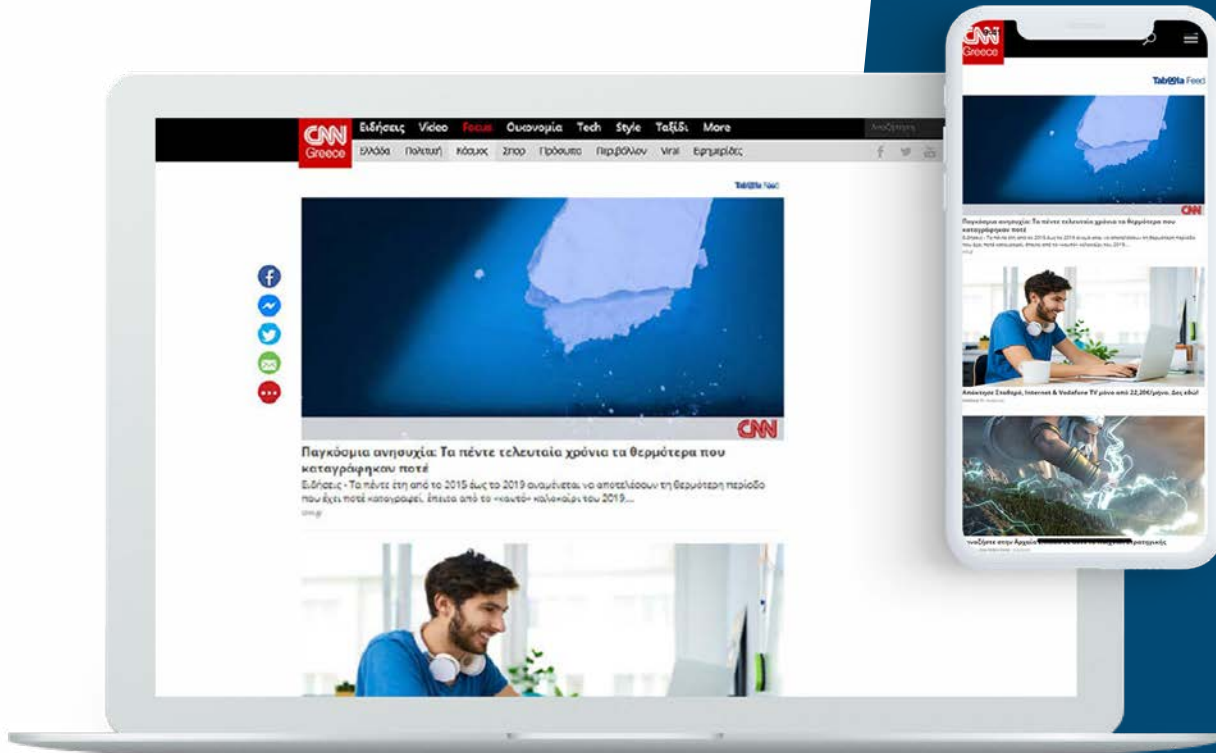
CNN Greece Ειδήσεις Video Focus Οικονομία Tech Style Ταξίδι More Αναζήτηση

Ελλάδα Πολιτική Κόσμος Σπορ Πρόσωπα Περιβάλλον Viral Εφημερίδες

Taboola Feed

CNN

Παγκόσμια ανησυχία: Τα πέντε τελευταία χρόνια τα θερμότερα που καταγράφηκαν ποτέ

Ειδήσεις - Τα πέντε έτη από το 2015 έως το 2019 αναμένεται να αποτελέσουν τη θερμότερη περίοδο που έχει ποτέ καταγραφεί, έπειτα από το «καυτό» καλοκαίρι του 2019....

cnn.gr

CNN Greece

Taboola Feed

CNN

Παγκόσμια ανησυχία: Τα πέντε τελευταία χρόνια τα θερμότερα που καταγράφηκαν ποτέ

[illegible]

Απόκτησε Σταθερό, Internet & Vodafone TV μόνο από 22,20€/μήνα. Δες εδώ!

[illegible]